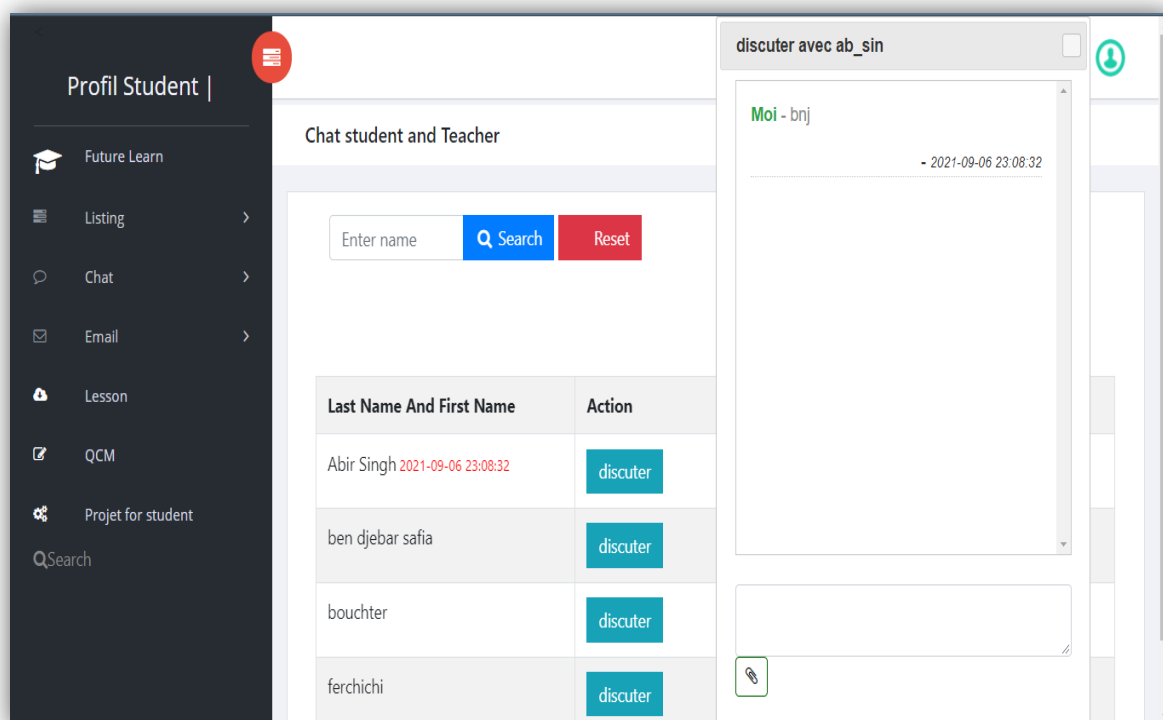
Profil Student |

Future Learn

Listing

Chat

Email

Lesson

QCM

Projet for student

Search

Chat student and Teacher

Enter name

Search

Reset

| Last Name And First Name | Action |
|---|---|
| Abir Singh 2021-09-06 23:08:32 | discuter |
| ben djebar safia | discuter |
| bouchter | discuter |
| ferchichi | discuter |

discuter avec ab_sin

Moi - bnj

- 2021-09-06 23:08:32